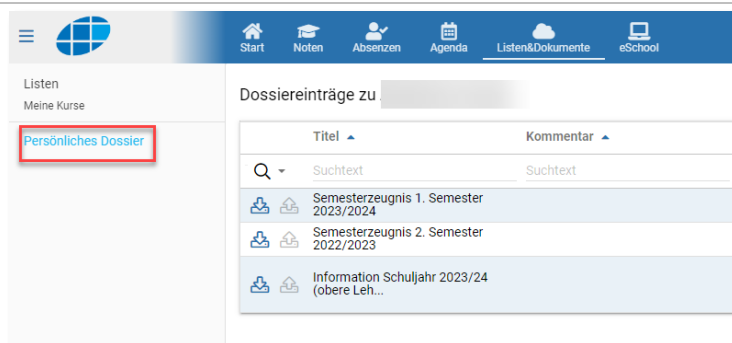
Start Noten Absenzen Agenda Listen&Dokumente eSchool

Listen
Meine Kurse

Persönliches Dossier

Dossiereinträge zu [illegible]

| Titel ▲ | Kommentar ▲ |
|---|---|
| Suchtext | Suchtext |
| Semesterzeugnis 1. Semester 2023/2024 | |
| Semesterzeugnis 2. Semester 2022/2023 | |
| Information Schuljahr 2023/24 (obere Leh... | |